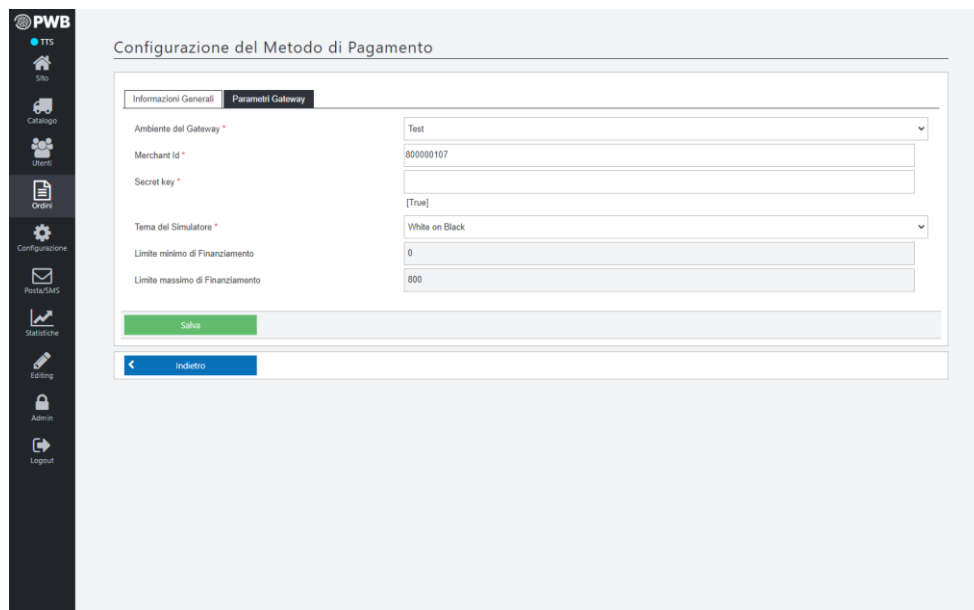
PWB
TTS
Sito
Catalogo
Utenti
Ordini
Configurazione
Posta/SMS
Statistiche
Editing
Admin
Logout

Configurazione del Metodo di Pagamento

Informazioni Generali | Parametri Gateway

Ambiente del Gateway * Test
Merchant Id * 800000107
Secret key *
[True]
Tema del Simulatore * White on Black
Limite minimo di Finanziamento 0
Limite massimo di Finanziamento 800

Salva

Indietro